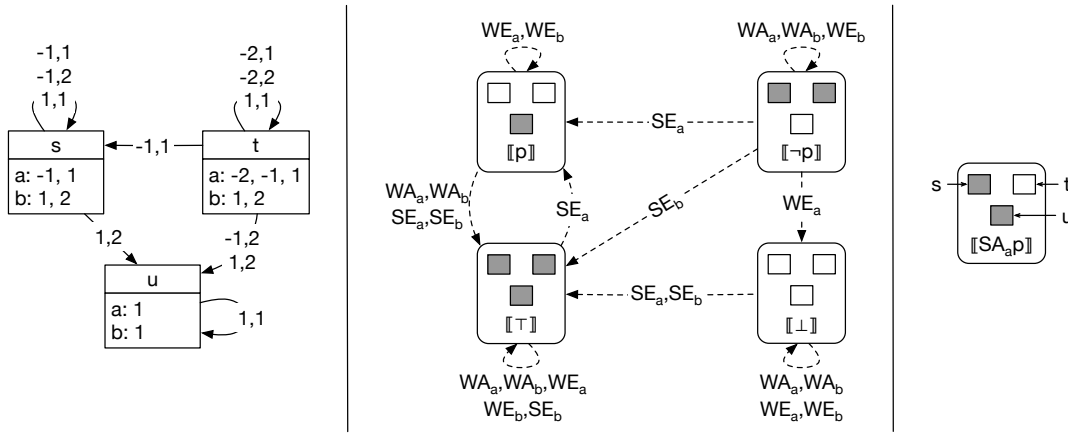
-1,1
-1,2
1,1

-2,1
-2,2
1,1

s
a: -1, 1
b: 1, 2

-1,1

t
a: -2, -1, 1
b: 1, 2

1,2

-1,2
1,2

u
a: 1
b: 1

1,1

$WE_a, WE_b$

$WA_a, WA_b, WE_b$

$[\![p]\!]$

$SE_a$

$[\![\neg p]\!]$

$WA_a, WA_b$
$SE_a, SE_b$

$SE_a$

$SE_b$

$WE_a$

$[\![\top]\!]$

$SE_a, SE_b$

$[\![\bot]\!]$

$WA_a, WA_b, WE_a$
$WE_b, SE_b$

$WA_a, WA_b$
$WE_a, WE_b$

s
t
u
$[\![SA_a p]\!]$